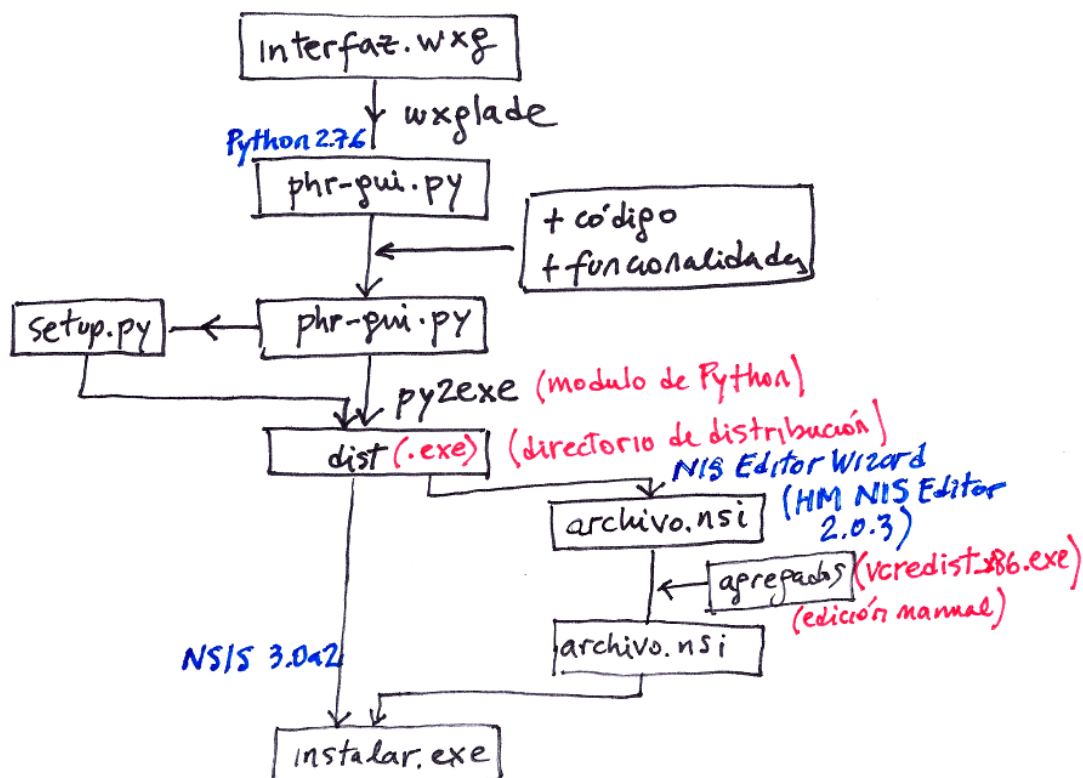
interfaz.wxg

wxglade

Python 2.7.6

phr-gui.py

+ código
+ funcionalidades

setup.py

phr-gui.py

py2exe (modulo de Python)

dist (.exe)

(directorio de distribución)

NIS Editor Wizard

(HM NIS Editor 2.0.3)

archivo.nsi

agregados

(vcredist_x86.exe)

(edición manual)

archivo.nsi

NSIS 3.0a2

instalar.exe